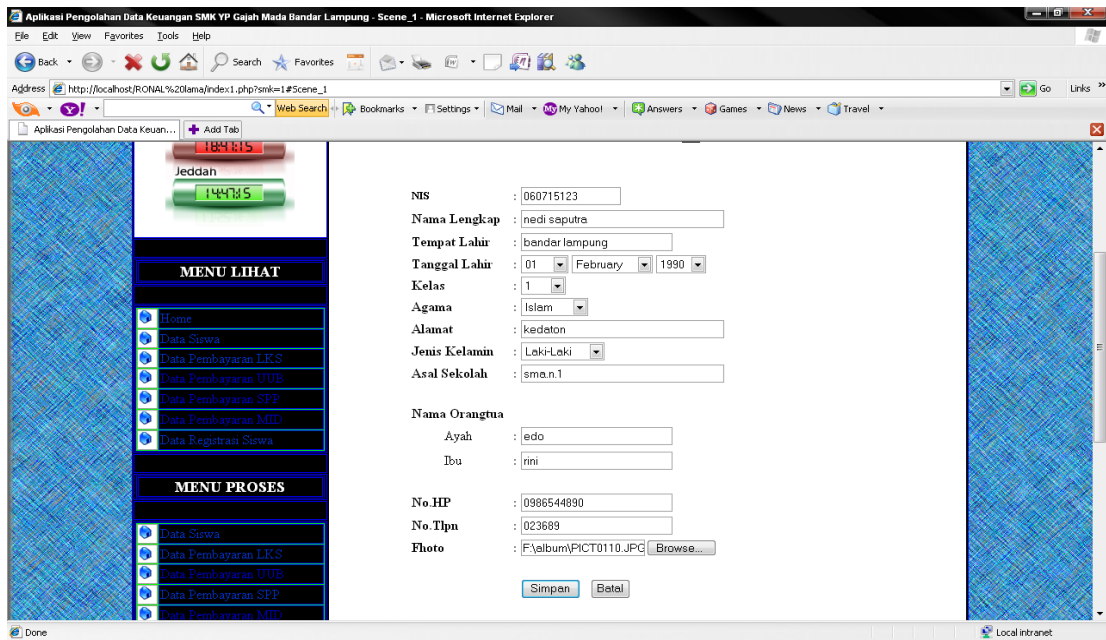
Aplikasi Pengolahan Data Keuangan SMK YP Gajah Mada Bandar Lampung - Scene_1 - Microsoft Internet Explorer

File Edit View Favorites Tools Help

Back Search Favorites

Address http://localhost/RONAL%20lama/index1.php?smk=1#Scene_1 Go Links

Web Search Bookmarks Settings Mail My Yahoo! Answers Games News Travel

Aplikasi Pengolahan Data Keuan... Add Tab

18:47:15
Jeddah
14:47:15

MENU LIHAT

Home
Data Siswa
Data Pembayaran LKS
Data Pembayaran UUB
Data Pembayaran SPP
Data Pembayaran MID
Data Registrasi Siswa

MENU PROSES

Data Siswa
Data Pembayaran LKS
Data Pembayaran UUB
Data Pembayaran SPP
Data Pembayaran MID

NIS : 060715123
Nama Lengkap : nedi saputra
Tempat Lahir : bandar lampung
Tanggal Lahir : 01 February 1990
Kelas : 1
Agama : Islam
Alamat : kedaton
Jenis Kelamin : Laki-Laki
Asal Sekolah : sma.n.1

Nama Orangtua
Ayah : edo
Ibu : rini

No.HP : 0986544890
No.Tlpn : 023689
Fhoto : F:\album\PICT0110.JPG Browse...

Simpan Batal

Done Local intranet